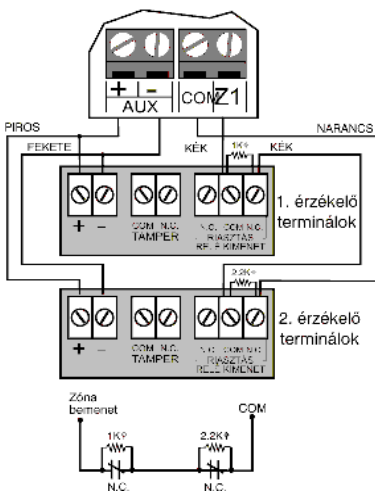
+ -
AUX
COM Z1

PIROS
FEKETE
KÉK
1K
KÉK
NARANCS

+ -
COM N.C.
TAMPER
N.C. COM N.O.
RIASZTÁS
RELÉ KIMENET
1. érzékelő terminálok

2.2K

+ -
COM N.C.
TAMPER
N.C. COM N.O.
RIASZTÁS
RELÉ KIMENET
2. érzékelő terminálok

Zóna bemenet
COM
1K
2.2K
N.C.
N.C.